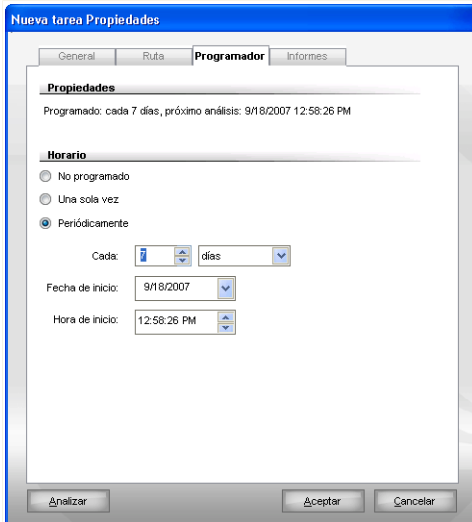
Nueva tarea Propiedades

General Ruta Programador Informes

Propiedades

Programado: cada 7 días, próximo análisis: 9/18/2007 12:58:26 PM

Horario

No programado

Una sola vez

Periódicamente

Cada: 7 días

Fecha de inicio: 9/18/2007

Hora de inicio: 12:58:26 PM

Analizar Aceptar Cancelar